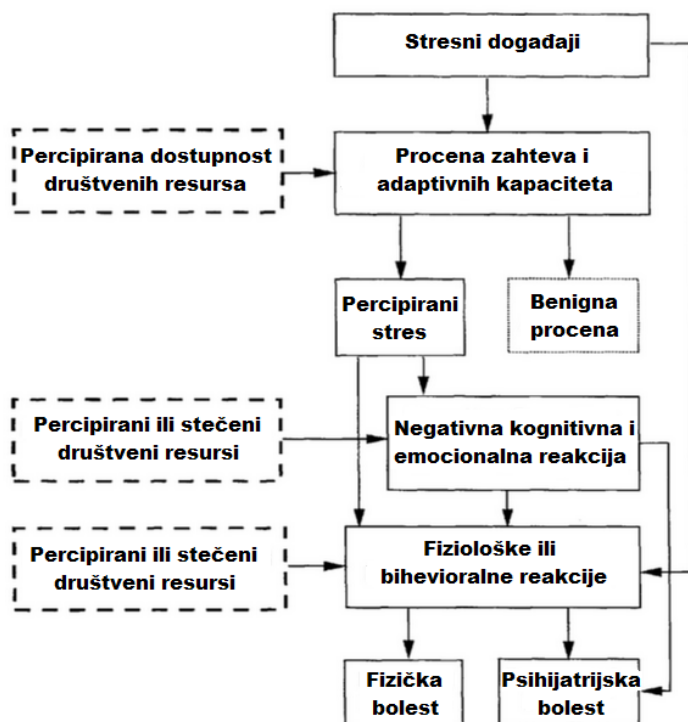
Stresni događaji

Percipirana dostupnost društvenih resursa

Procena zahteva i adaptivnih kapaciteta

Percipirani stres

Benigna procena

Percipirani ili stečeni društveni resursi

Negativna kognitivna i emocionalna reakcija

Percipirani ili stečeni društveni resursi

Fiziološke ili bihevioralne reakcije

Fizička bolest

Psihijatrijska bolest